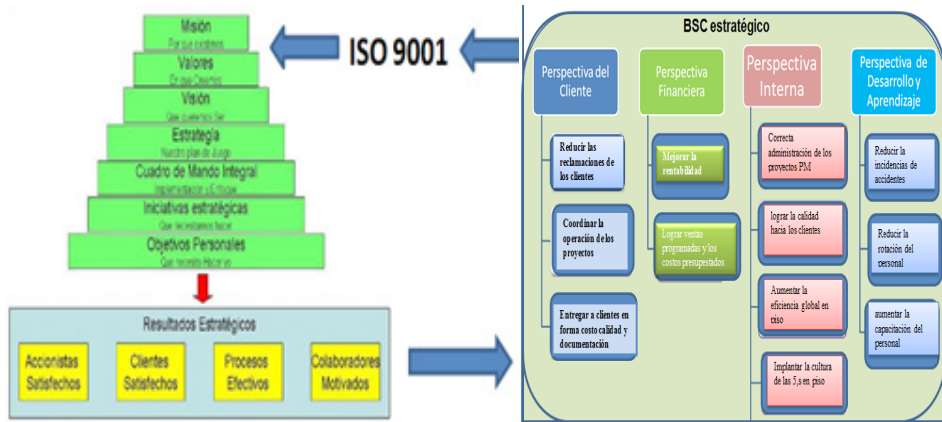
Misión
Por qué existimos
Valores
En qué Creemos
Visión
Que queremos Ser
Estrategia
Nuestro plan de Juego
Cuadro de Mando Integral
Implementación y Enfoque
Iniciativas estratégicas
Que necesitamos hacer
Objetivos Personales
Que necesito Hacer yo

ISO 9001

Resultados Estratégicos
Accionistas Satisfechos
Clientes Satisfechos
Procesos Efectivos
Colaboradores Motivados

BSC estratégico

Perspectiva del Cliente
Reducir las reclamaciones de los clientes
Coordinar la operación de los proyectos
Entregar a clientes en forma costo calidad y documentación

Perspectiva Financiera
Mejorar la rentabilidad
Lograr ventas programadas y los costos presupestados

Perspectiva Interna
Correcta administración de los proyectos PM
lograr la calidad hacia los clientes
Aumentar la eficiencia global en piso
Implantar la cultura de las 5,s en piso

Perspectiva de Desarrollo y Aprendizaje
Reducir la incidencias de accidentes
Reducir la rotación del personal
aumentar la capacitación del personal